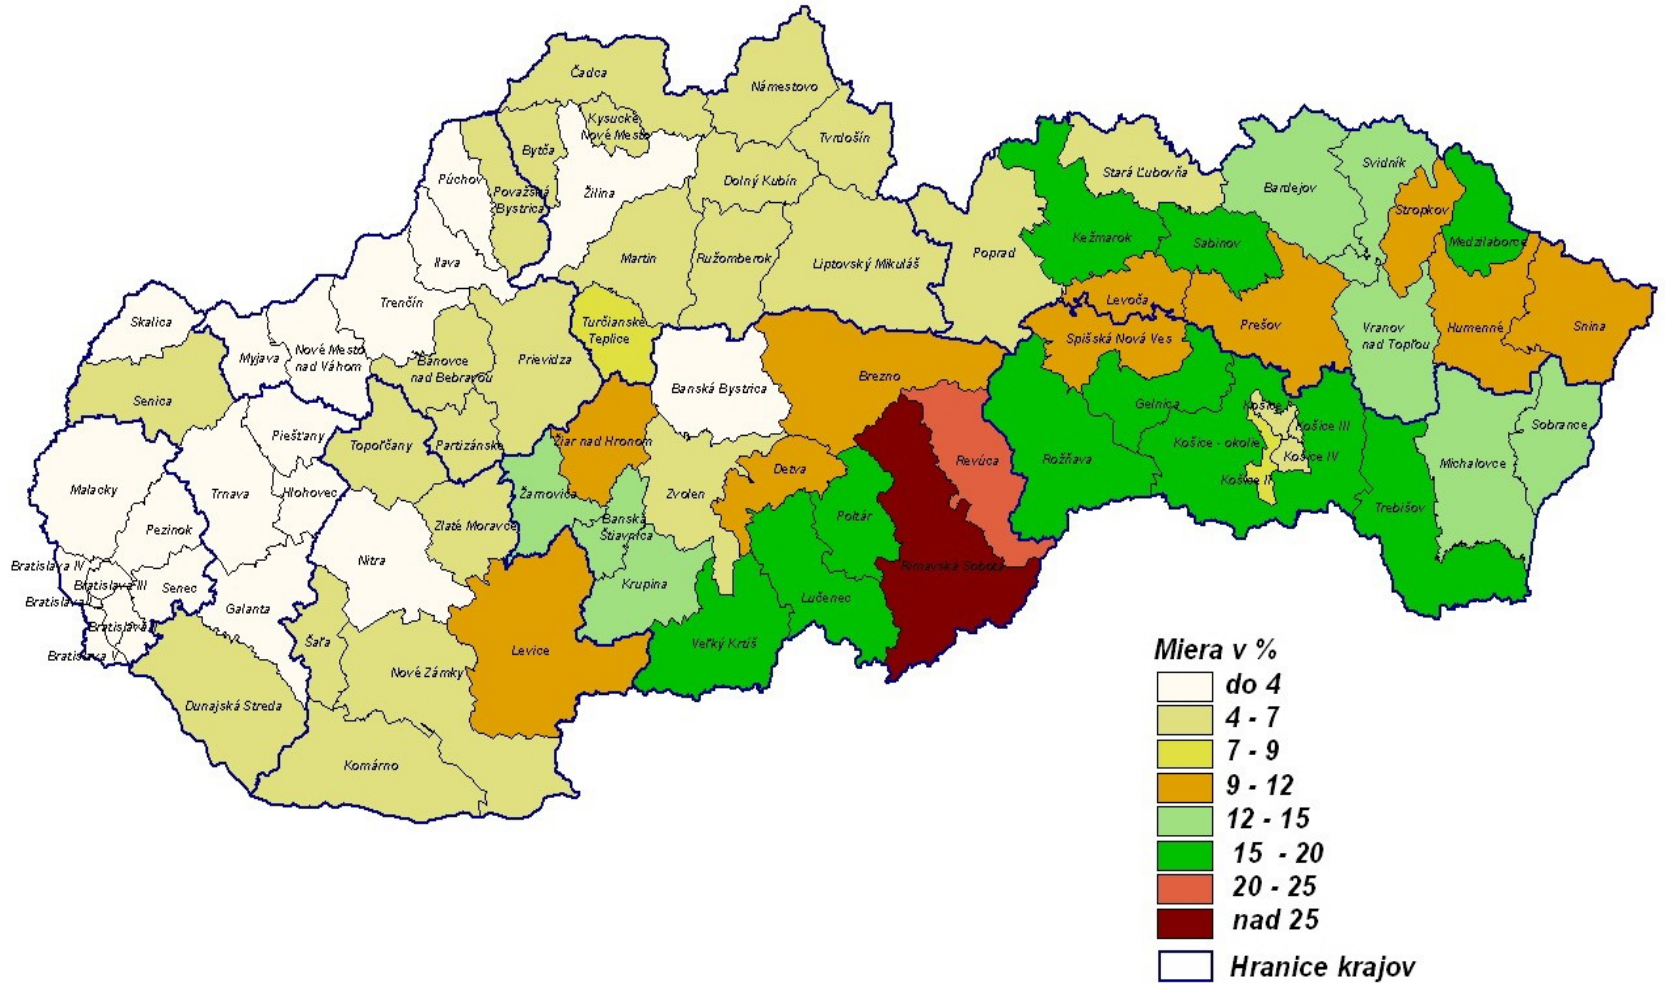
Čadca
Námestovo
Kysucké Nové Mesto
Tvrdošín
Bytča
Púchov
Považská Bystrica
Žilina
Dolný Kubín
Stará Ľubovňa
Svidník
Bardejov
Stropkov
Medzilaborce
Kežmarok
Sabinov
Martin
Ružomberok
Liptovský Mikuláš
Poprad
Ilava
Trenčín
Levoča
Prešov
Vranov nad Topľou
Humenné
Snina
Skalica
Myjava
Nové Mesto nad Váhom
Turčianske Teplice
Spišská Nová Ves
Bánovce nad Bebravou
Prievidza
Banská Bystrica
Brezno
Senica
Piešťany
Topoľčany
Partizánske
Žiar nad Hronom
Gelnica
Košice I
Košice III
Košice - okolie
Košice IV
Košice II
Revúca
Rožňava
Sobrance
Michalovce
Malacky
Trnava
Hlohovec
Detva
Zvolen
Žarnovica
Banská Štiavnica
Poltár
Trebišov
Pezinok
Zlaté Moravce
Bratislava IV
Bratislava III
Senec
Nitra
Bratislava
Bratislava II
Bratislava V
Galanta
Krupina
Rimavská Sobota
Lučenec
Šaľa
Levice
Veľký Krtíš
Nové Zámky
Dunajská Streda
Komárno

Miera v %
do 4
4 - 7
7 - 9
9 - 12
12 - 15
15 - 20
20 - 25
nad 25
Hranice krajov